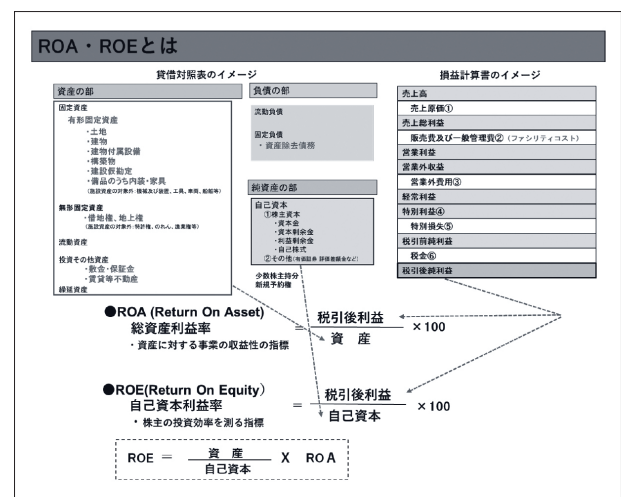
ROA・ROEとは

貸借対照表のイメージ

資産の部

固定資産
有形固定資産
・土地
・建物
・建物付属設備
・構築物
・建設仮勘定
・備品のうち内装・家具
(施設資産の対象外：機械及び装置、工具、車両、船舶等)

無形固定資産
・借地権、地上権
(施設資産の対象外：特許権、のれん、漁業権等)

流動資産

投資その他資産
・敷金・保証金
・賃貸等不動産
繰延資産

負債の部

流動負債

固定負債
・資産除去債務

純資産の部

自己資本
①株主資本
・資本金
・資本剰余金
・利益剰余金
・自己株式
②その他(有価証券 評価差額金など)

少数株主持分
新株予約権

損益計算書のイメージ

| 売上高 |
|---|
| 売上原価① |
| 売上総利益 |
| 販売費及び一般管理費②（ファシリティコスト） |
| 営業利益 |
| 営業外収益 |
| 営業外費用③ |
| 経常利益 |
| 特別利益④ |
| 特別損失⑤ |
| 税引前純利益 |
| 税金⑥ |
| 税引後純利益 |

●ROA (Return On Asset)
総資産利益率
・資産に対する事業の収益性の指標

$= \frac{税引後利益}{資　産} \times 100$

●ROE(Return On Equity)
自己資本利益率
・株主の投資効率を測る指標

$= \frac{税引後利益}{自己資本} \times 100$

$ROE = \frac{資　産}{自己資本}$ X ROA